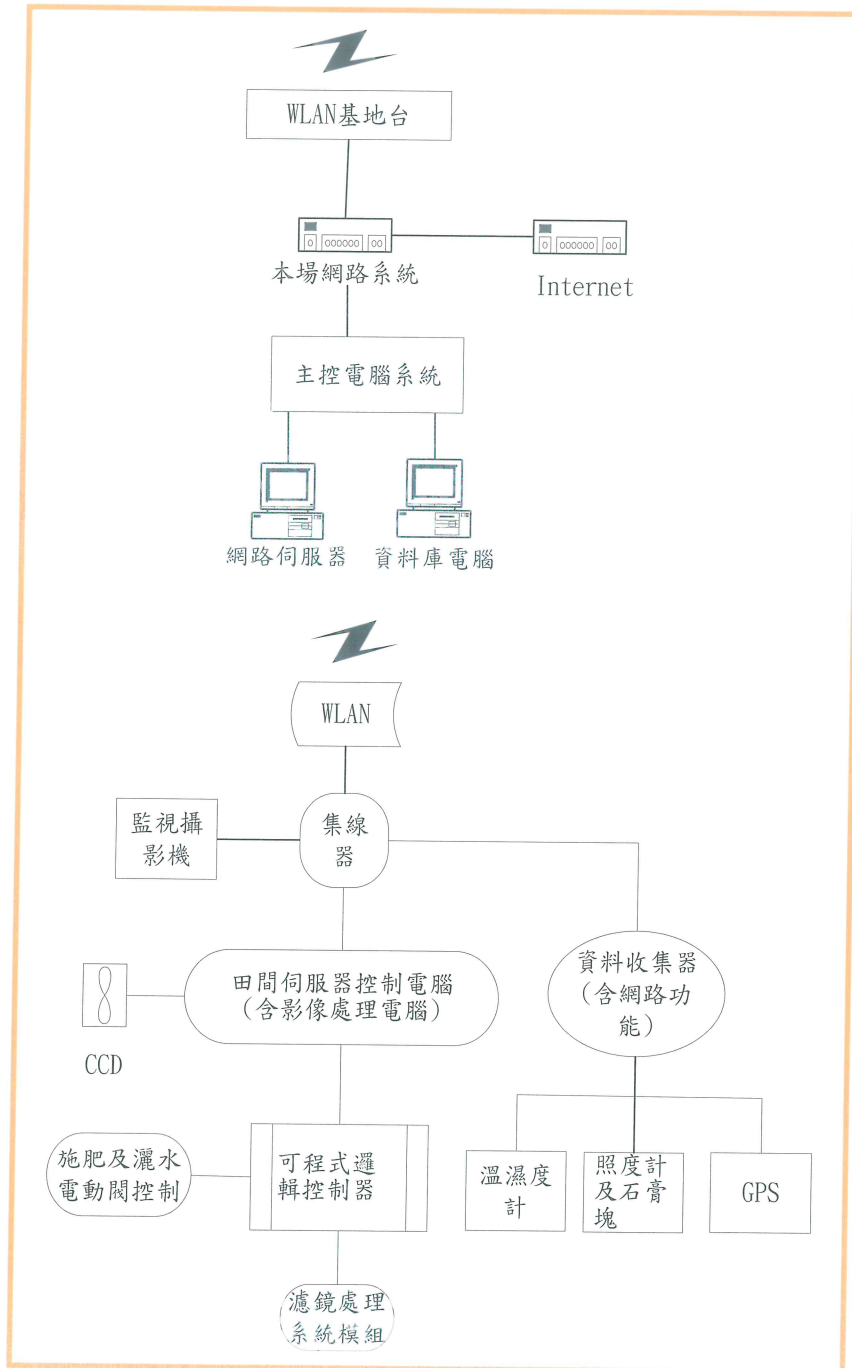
WLAN基地台

本場網路系統

Internet

主控電腦系統

網路伺服器

資料庫電腦

WLAN

監視攝影機

集線器

田間伺服器控制電腦（含影像處理電腦）

資料收集器（含網路功能）

CCD

施肥及灑水電動閥控制

可程式邏輯控制器

溫濕度計

照度計及石膏塊

GPS

濾鏡處理系統模組